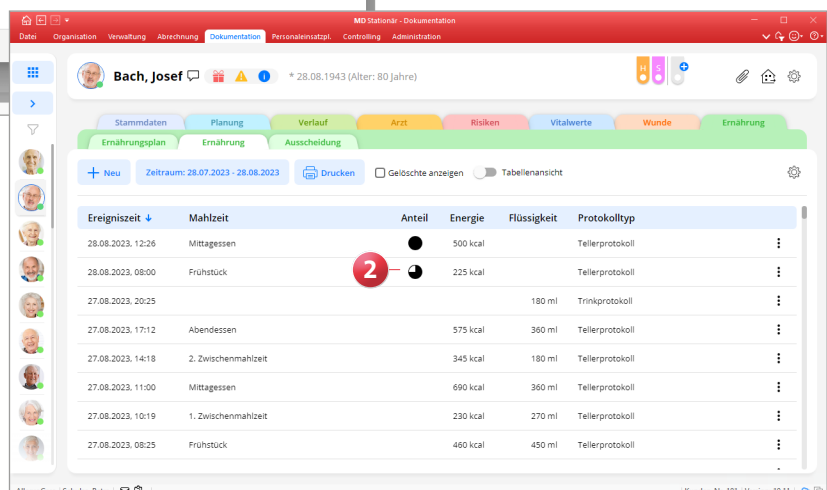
MD Stationär - Dokumentation

Datei Organisation Verwaltung Abrechnung Dokumentation Personaleinsatzpl. Controlling Administration

Bach, Josef

* 28.08.1943 (Alter: 80 Jahre)

Stammdaten Planung Verlauf Arzt Risiken Vitalwerte Wunde Ernährung

Ernährungsplan Ernährung Ausscheidung

Neu Zeitraum: 28.07.2023 - 28.08.2023 Drucken Gelöschte anzeigen Tabellenansicht

| Ereigniszeit ↓ | Mahlzeit | Anteil | Energie | Flüssigkeit | Protokolltyp |
|---|---|---|---|---|---|
| 28.08.2023, 12:26 | Mittagessen | | 500 kcal | | Tellerprotokoll |
| 28.08.2023, 08:00 | Frühstück | | 225 kcal | | Tellerprotokoll |
| 27.08.2023, 20:25 | | | | 180 ml | Trinkprotokoll |
| 27.08.2023, 17:12 | Abendessen | | 575 kcal | 360 ml | Tellerprotokoll |
| 27.08.2023, 14:18 | 2. Zwischenmahlzeit | | 345 kcal | 180 ml | Tellerprotokoll |
| 27.08.2023, 11:00 | Mittagessen | | 690 kcal | 360 ml | Tellerprotokoll |
| 27.08.2023, 10:19 | 1. Zwischenmahlzeit | | 230 kcal | 270 ml | Tellerprotokoll |
| 27.08.2023, 08:25 | Frühstück | | 460 kcal | 450 ml | Tellerprotokoll |

2